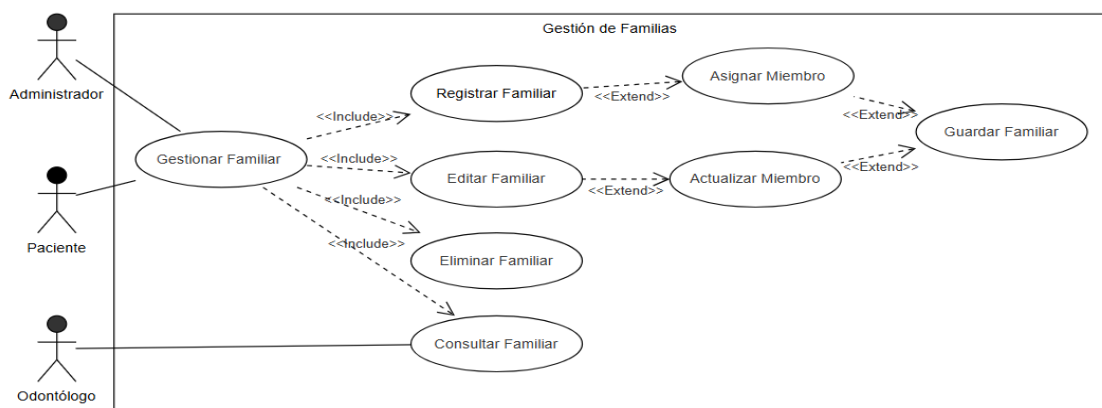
Gestión de Familias

Administrador

Paciente

Odontólogo

Gestionar Familiar

<<Include>>

<<Include>>

<<Include>>

<<Include>>

Registrar Familiar

Editar Familiar

Eliminar Familiar

Consultar Familiar

<<Extend>>

<<Extend>>

Asignar Miembro

Actualizar Miembro

<<Extend>>

<<Extend>>

Guardar Familiar